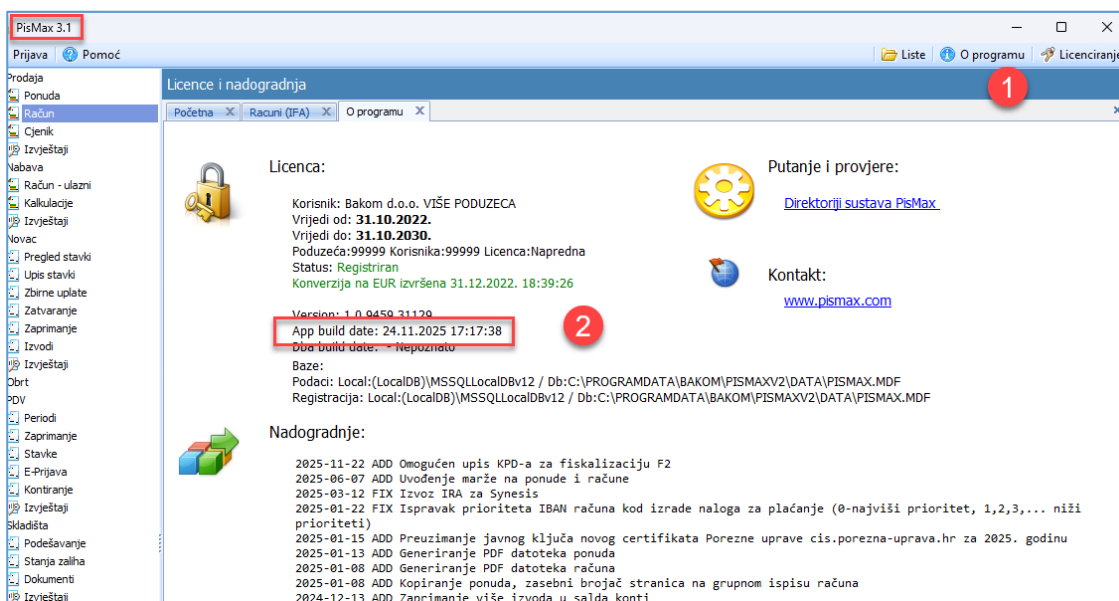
PisMax 3.1

Prijava Pomoć

Liste O programu Licenciranje

Prodaja
Ponuda
Račun
Cjenik
Izvještaji
Nabava
Račun - ulazni
Kalkulacije
Izvještaji
Novac
Pregled stavki
Upis stavki
Zbirne uplate
Zatvaranje
Zaprimanje
Izvodi
Izvještaji
Obrt
PDV
Periodi
Zaprimanje
Stavke
E-Prijava
Kontiranje
Izvještaji
Skladišta
Podešavanje
Stanja zaliha
Dokumenti
Izvještaji

Licence i nadogradnja

1

Početna Racuni (IFA) O programu

Licenca:

Korisnik: Bakom d.o.o. VIŠE PODUZECA
Vrijedi od: 31.10.2022.
Vrijedi do: 31.10.2030.
Poduzeća:99999 Korisnika:99999 Licenca:Napredna
Status: Registriran
Konverzija na EUR izvršena 31.12.2022. 18:39:26

Version: 1.0.9459.31129
App build date: 24.11.2025 17:17:38
Dba build date: - Nepoznato

2

Baze:
Podaci: Local:(LocalDB)\MSSQLLocalDBv12 / Db:C:\PROGRAMDATA\BAKOM\PISMAXV2\DATA\PISMAX.MDF
Registracija: Local:(LocalDB)\MSSQLLocalDBv12 / Db:C:\PROGRAMDATA\BAKOM\PISMAXV2\DATA\PISMAX.MDF

Putanje i provjere:

Direktoriji sustava PisMax

Kontakt:

www.pismax.com

Nadogradnje:

2025-11-22 ADD Omogućen upis KPD-a za fiskalizaciju F2
2025-06-07 ADD Uvođenje marže na ponude i račune
2025-03-12 FIX Izvoz IRA za Synesis
2025-01-22 FIX Ispravak prioriteta IBAN računa kod izrade naloga za plaćanje (0-najviši prioritet, 1,2,3,... niži prioriteti)
2025-01-15 ADD Preuzimanje javnog ključa novog certifikata Porezne uprave cis.porezna-uprava.hr za 2025. godinu
2025-01-13 ADD Generiranje PDF datoteka ponuda
2025-01-08 ADD Generiranje PDF datoteka računa
2025-01-08 ADD Kopiranje ponuda, zasebni brojač stranica na grupnom ispisu računa
2024-12-13 ADD Zaprimanje više izvoda u salda konti